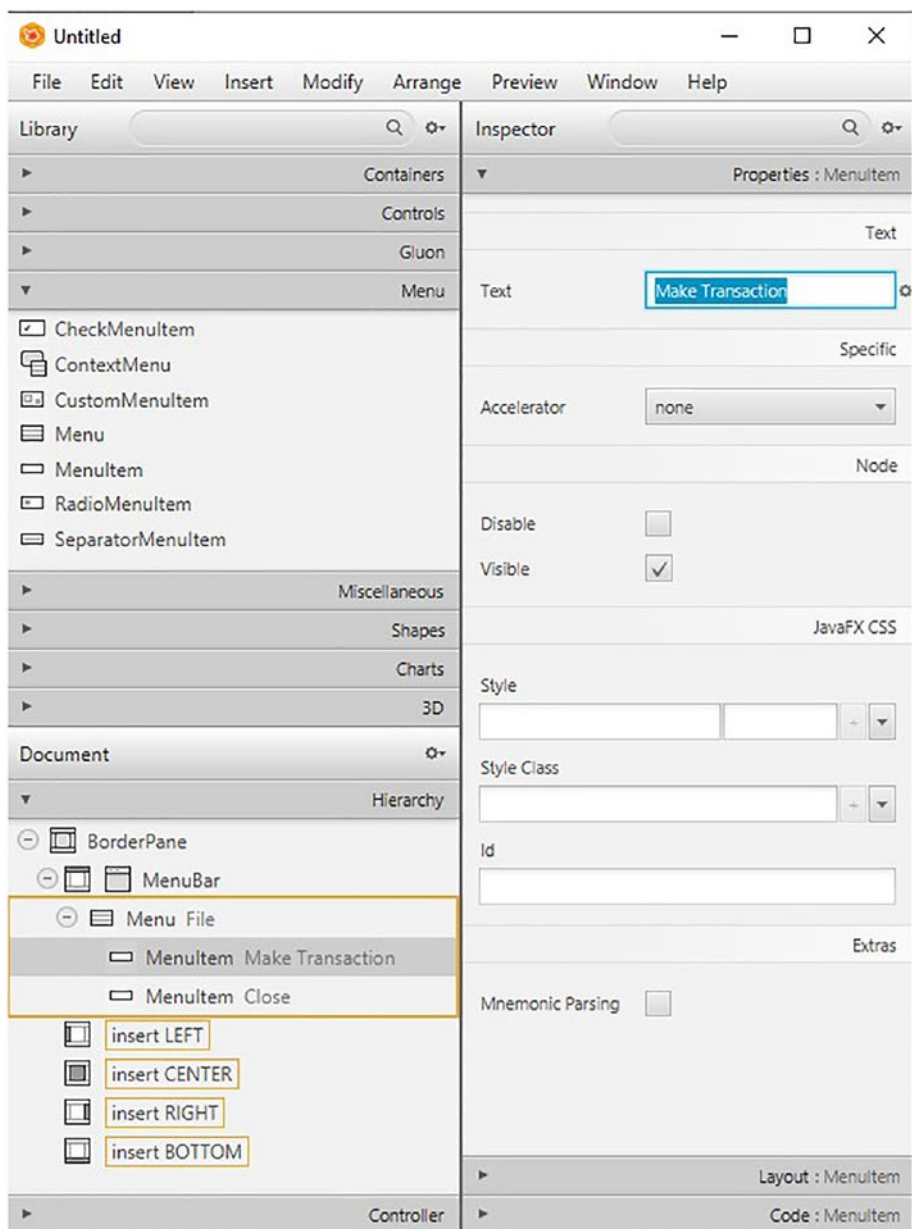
Untitled

File Edit View Insert Modify Arrange Preview Window Help

Library

Containers

Controls

Gluon

Menu

CheckMenuItem
ContextMenu
CustomMenuItem
Menu
MenuItem
RadioMenuItem
SeparatorMenuItem

Miscellaneous

Shapes

Charts

3D

Document

Hierarchy

BorderPane
MenuBar
Menu File
MenuItem Make Transaction
MenuItem Close
insert LEFT
insert CENTER
insert RIGHT
insert BOTTOM

Controller

Inspector

Properties : MenuItem

Text

Text Make Transaction

Specific

Accelerator none

Node

Disable

Visible

JavaFX CSS

Style

Style Class

Id

Extras

Mnemonic Parsing

Layout : MenuItem

Code : MenuItem